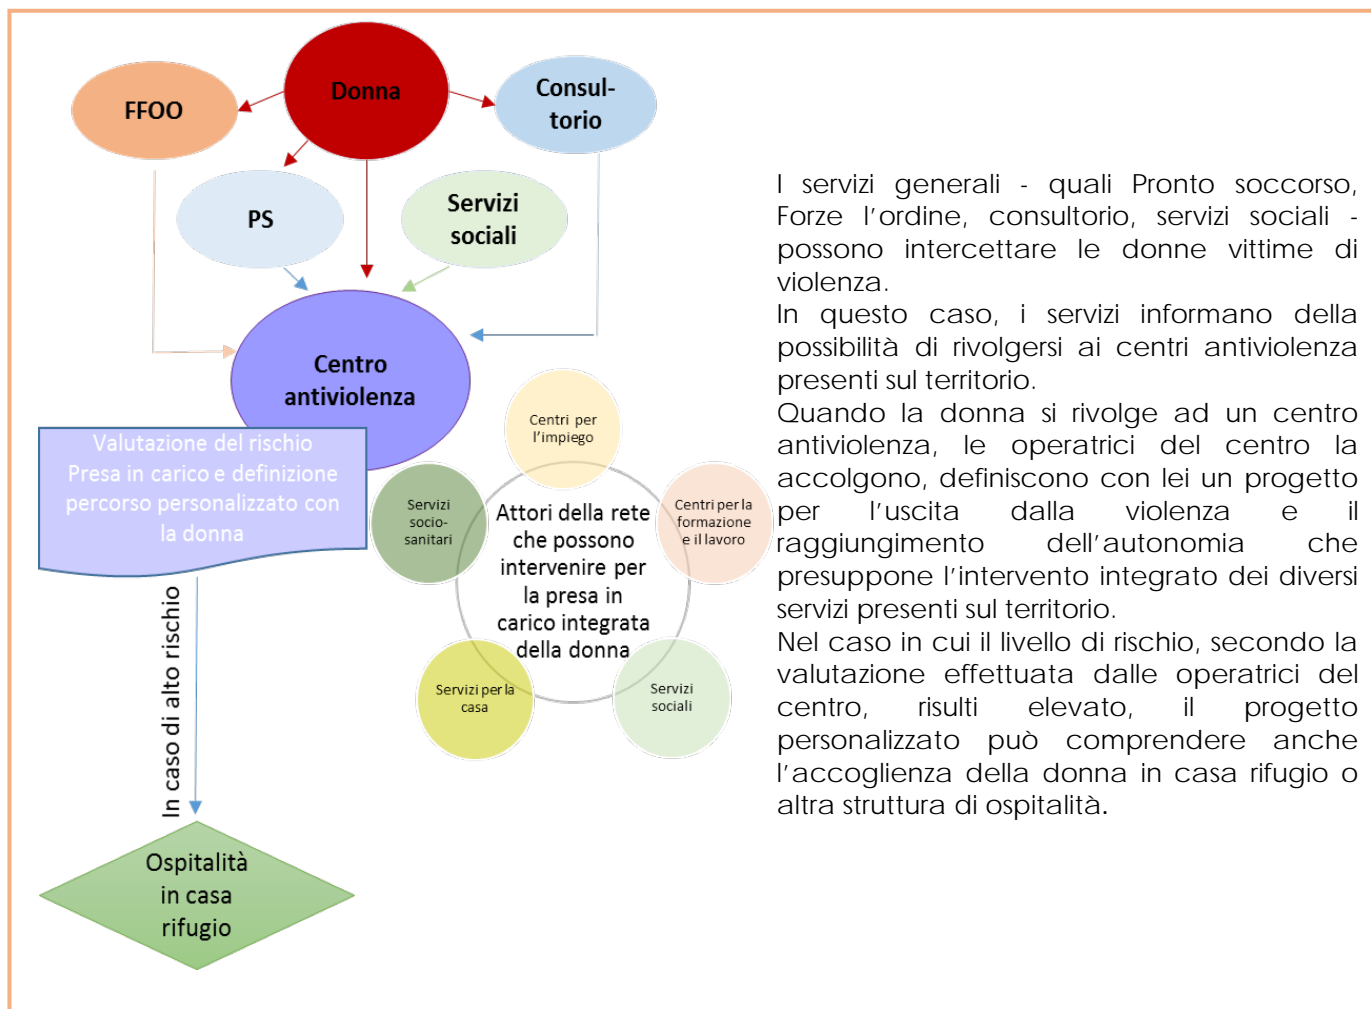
Donna

FFOO

Consul-torio

PS

Servizi sociali

Centro antiviolenza

Valutazione del rischio
Presa in carico e definizione percorso personalizzato con la donna

In caso di alto rischio

Ospitalità in casa rifugio

Centri per l'impiego

Centri per la formazione e il lavoro

Servizi socio-sanitari

Attori della rete che possono intervenire per la presa in carico integrata della donna

Servizi per la casa

Servizi sociali

I servizi generali - quali Pronto soccorso, Forze l'ordine, consultorio, servizi sociali - possono intercettare le donne vittime di violenza.
In questo caso, i servizi informano della possibilità di rivolgersi ai centri antiviolenza presenti sul territorio.
Quando la donna si rivolge ad un centro antiviolenza, le operatrici del centro la accolgono, definiscono con lei un progetto per l'uscita dalla violenza e il raggiungimento dell'autonomia che presuppone l'intervento integrato dei diversi servizi presenti sul territorio.
Nel caso in cui il livello di rischio, secondo la valutazione effettuata dalle operatrici del centro, risulti elevato, il progetto personalizzato può comprendere anche l'accoglienza della donna in casa rifugio o altra struttura di ospitalità.